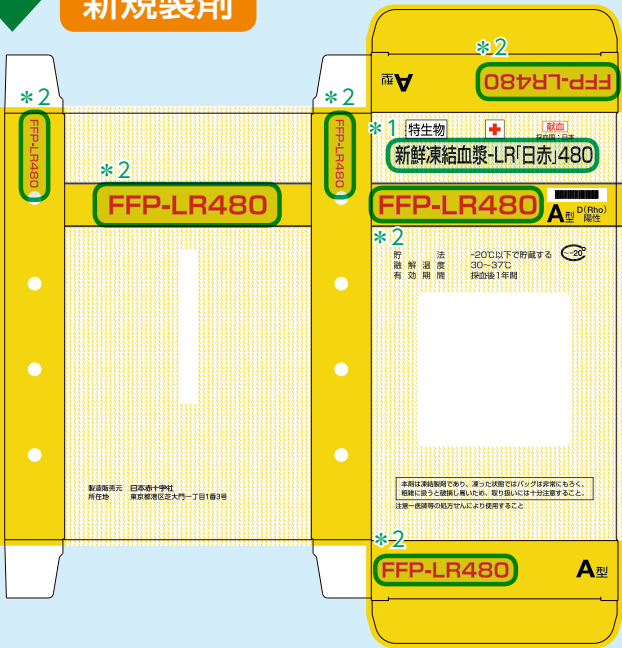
新規製剤

＊2

A型

FFP-LR480

＊2 FFP-LR480

＊2 FFP-LR480

＊2 FFP-LR480

＊1 特生物

献血

新鮮凍結血漿-LR「日赤」480

FFP-LR480

A型 D(Rho)陽性

＊2

貯法 -20℃以下で貯蔵する

融解温度 30～37℃

有効期間 採血後1年間

-20℃

本剤は凍結製剤であり、凍った状態ではバッグは非常にもろく、粗雑に扱うと破損し易いため、取り扱いには十分注意すること。

注意－医師等の処方せんにより使用すること

製造販売元 日本赤十字社

所在地 東京都港区芝大門一丁目1番3号

＊2

FFP-LR480

A型